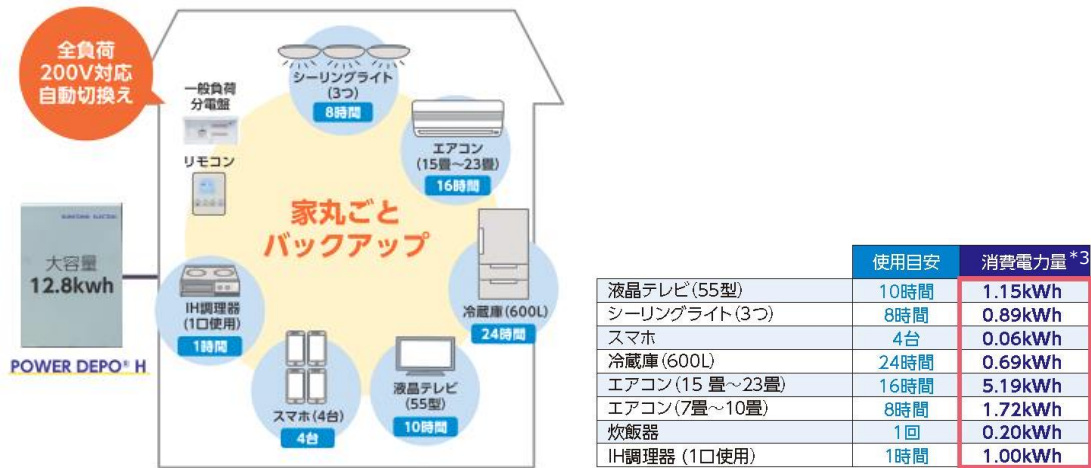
全負荷
200V対応
自動切換え

一般負荷
分電盤

リモコン

シーリングライト
(3つ)
8時間

エアコン
(15畳〜23畳)
16時間

家丸ごと
バックアップ

冷蔵庫(600L)
24時間

IH調理器
(1口使用)
1時間

スマホ(4台)
4台

液晶テレビ
(55型)
10時間

大容量
12.8kwh

POWER DEPO® H

| | 使用目安 | 消費電力量$^{*3}$ |
|---|---|---|
| 液晶テレビ(55型) | 10時間 | 1.15kWh |
| シーリングライト(3つ) | 8時間 | 0.89kWh |
| スマホ | 4台 | 0.06kWh |
| 冷蔵庫(600L) | 24時間 | 0.69kWh |
| エアコン(15 畳〜23畳) | 16時間 | 5.19kWh |
| エアコン(7畳〜10畳) | 8時間 | 1.72kWh |
| 炊飯器 | 1回 | 0.20kWh |
| IH調理器 (1口使用) | 1時間 | 1.00kWh |